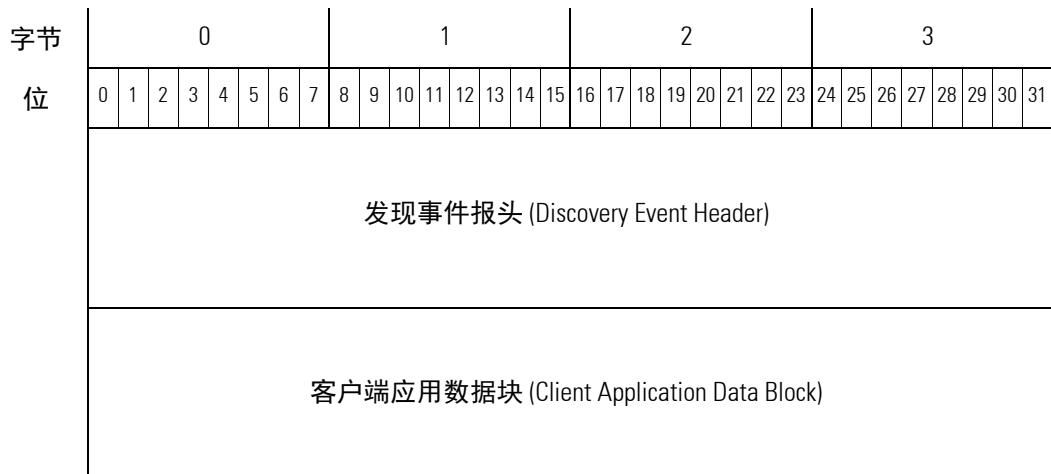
| 字节 | 0 | | | | | | | | 1 | | | | | | | | 2 | | | | | | | | 3 | | | | | | | |
|---|---|---|---|---|---|---|---|---|---|---|---|---|---|---|---|---|---|---|---|---|---|---|---|---|---|---|---|---|---|---|---|---|
| 位 | 0 | 1 | 2 | 3 | 4 | 5 | 6 | 7 | 8 | 9 | 10 | 11 | 12 | 13 | 14 | 15 | 16 | 17 | 18 | 19 | 20 | 21 | 22 | 23 | 24 | 25 | 26 | 27 | 28 | 29 | 30 | 31 |

发现事件报头 (Discovery Event Header)

客户端应用数据块 (Client Application Data Block)